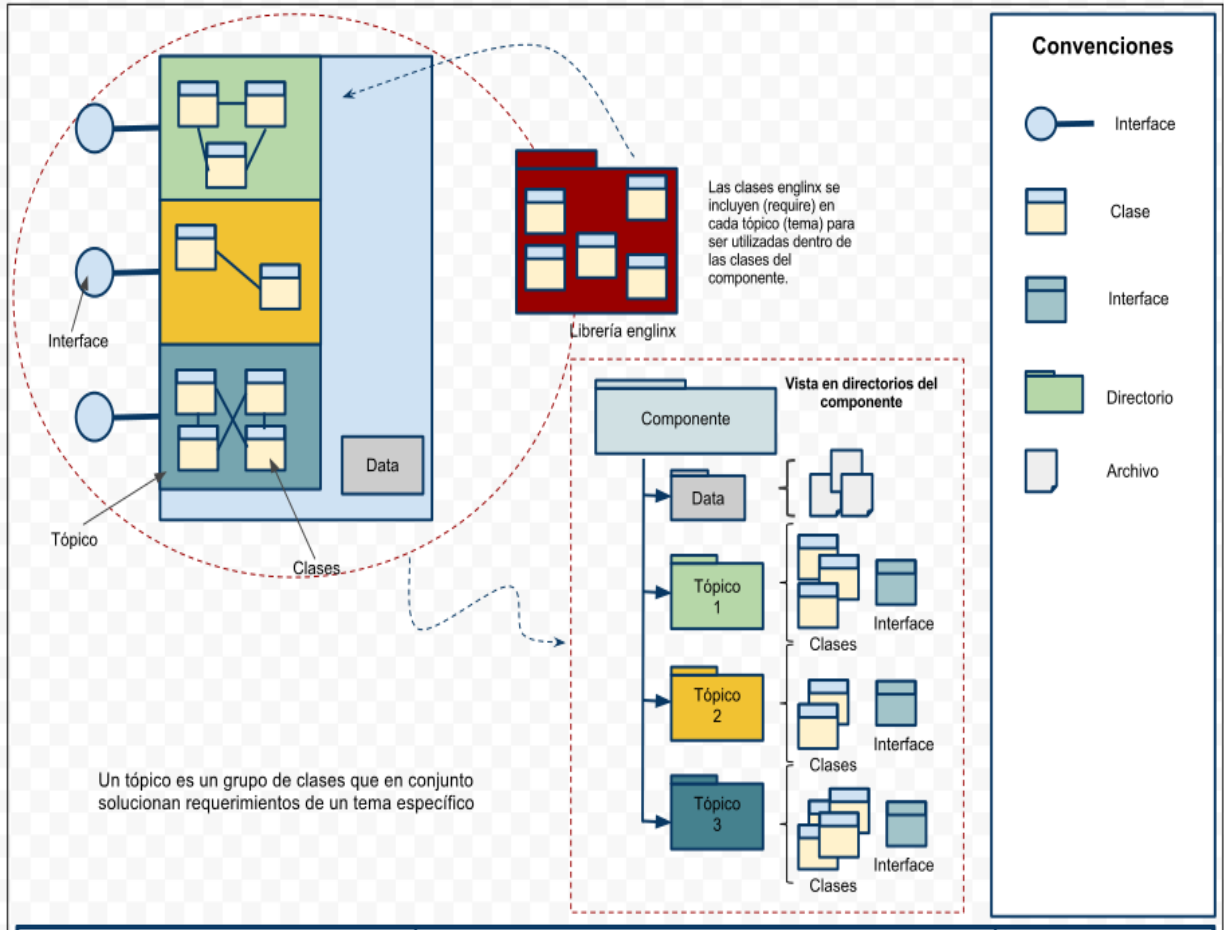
Interface

Tópico

Clases

Data

Librería englinx

Las clases englinx se incluyen (require) en cada tópico (tema) para ser utilizadas dentro de las clases del componente.

Vista en directorios del componente

Componente

Data

Tópico 1

Clases

Interface

Tópico 2

Clases

Interface

Tópico 3

Clases

Interface

Un tópico es un grupo de clases que en conjunto solucionan requerimientos de un tema específico

Convenciones

Interface

Clase

Interface

Directorio

Archivo